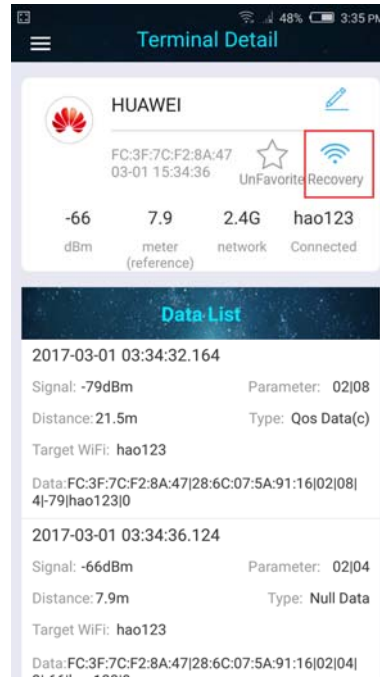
48% 3:35 PM

Terminal Detail

HUAWEI

FC:3F:7C:F2:8A:47
03-01 15:34:36

UnFavorite Recovery

| -66 | 7.9 | 2.4G | hao123 |
|---|---|---|---|
| dBm | meter (reference) | network | Connected |

Data List

2017-03-01 03:34:32.164

Signal: -79dBm

Parameter: 02|08

Distance: 21.5m

Type: Qos Data(c)

Target WiFi: hao123

Data:FC:3F:7C:F2:8A:47|28:6C:07:5A:91:16|02|08|4|-79|hao123|0

2017-03-01 03:34:36.124

Signal: -66dBm

Parameter: 02|04

Distance: 7.9m

Type: Null Data

Target WiFi: hao123

Data:FC:3F:7C:F2:8A:47|28:6C:07:5A:91:16|02|04|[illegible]